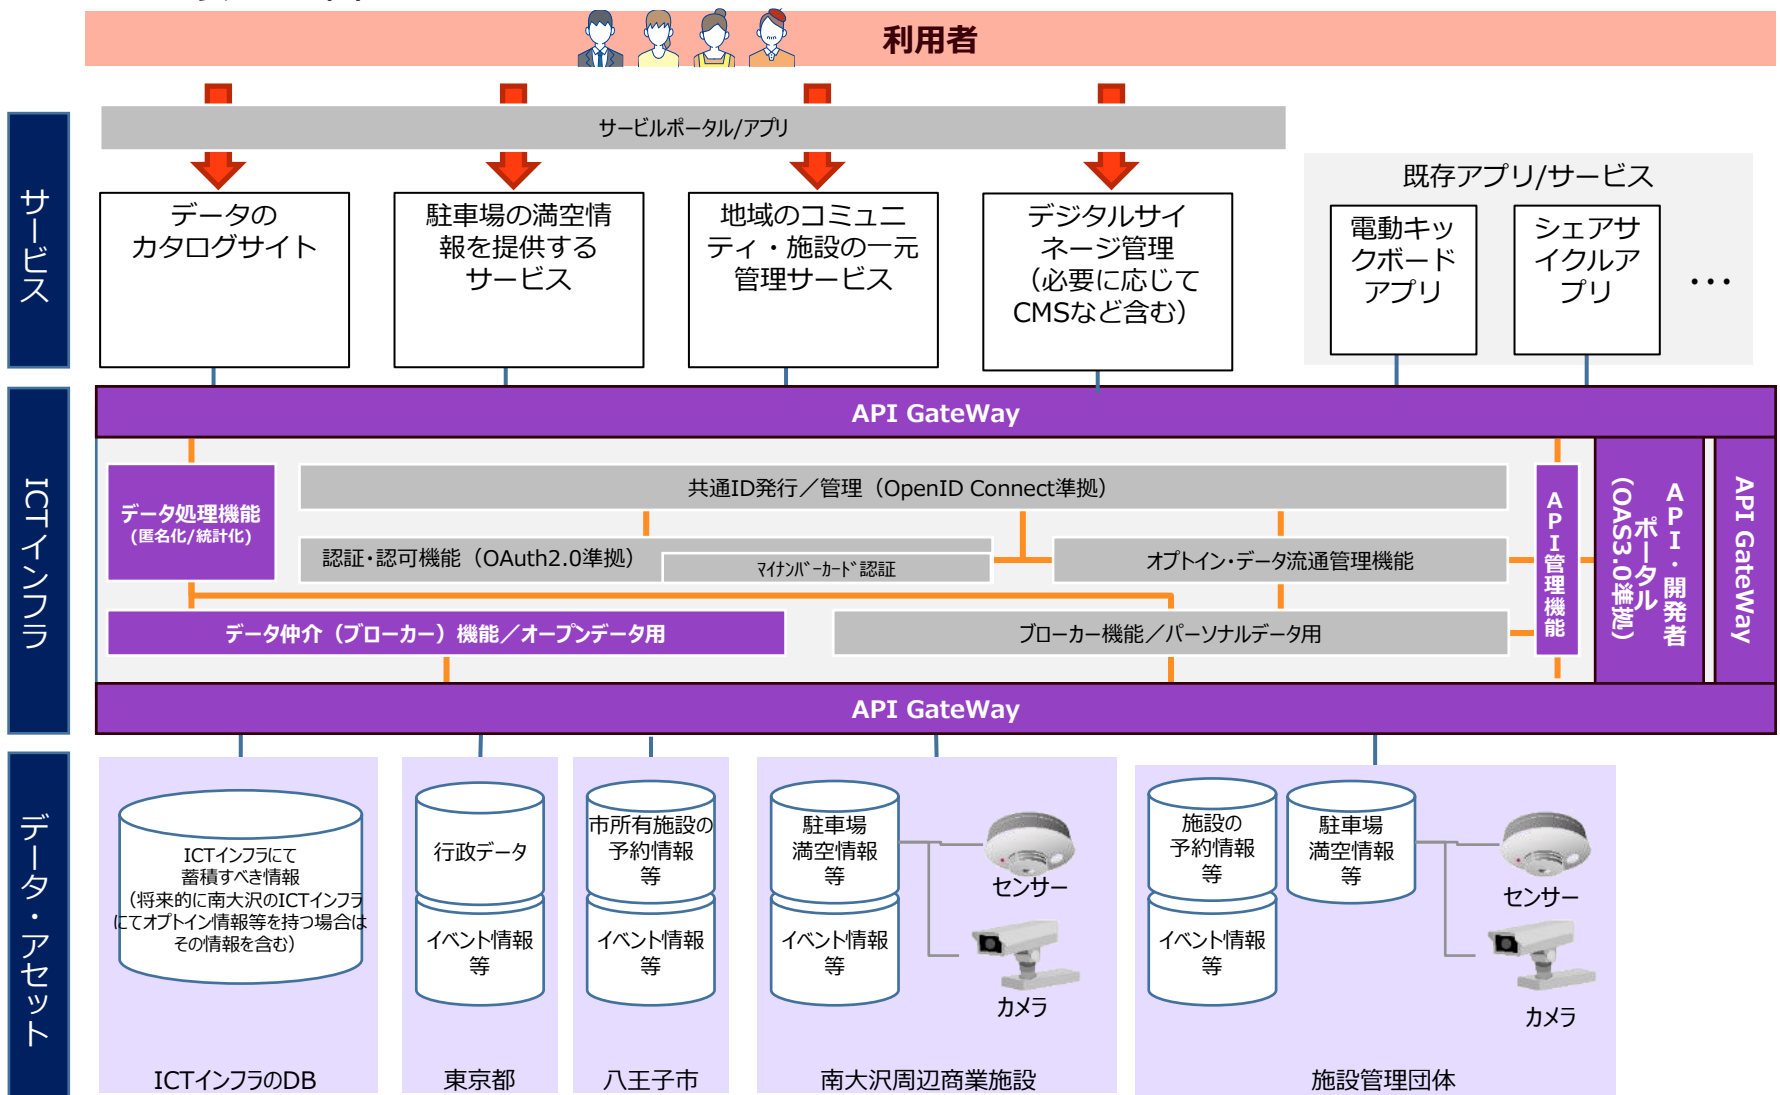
利用者

サービス

サービルポータル/アプリ

データの
カタログサイト

駐車場の満空情報を提供するサービス

地域のコミュニティ・施設の一元管理サービス

デジタルサイネージ管理
(必要に応じてCMSなど含む)

既存アプリ/サービス

電動キックボードアプリ

シェアサイクルアプリ

・・・

ICTインフラ

API GateWay

データ処理機能
(匿名化/統計化)

共通ID発行／管理（OpenID Connect準拠）

認証・認可機能（OAuth2.0準拠）

ﾏｲﾅﾝﾊﾞｰｶｰﾄﾞ認証

オプトイン・データ流通管理機能

データ仲介（ブローカー）機能／オープンデータ用

ブローカー機能／パーソナルデータ用

API管理機能

API・開発者ポータル
(OAS3.0準拠)

API GateWay

API GateWay

データ・アセット

ICTインフラにて蓄積すべき情報
(将来的に南大沢のICTインフラにてオプトイン情報等を持つ場合はその情報を含む)

ICTインフラのDB

行政データ

イベント情報等

東京都

市所有施設の予約情報等

イベント情報等

八王子市

駐車場満空情報等

イベント情報等

センサー

カメラ

南大沢周辺商業施設

施設の予約情報等

イベント情報等

駐車場満空情報等

センサー

カメラ

施設管理団体